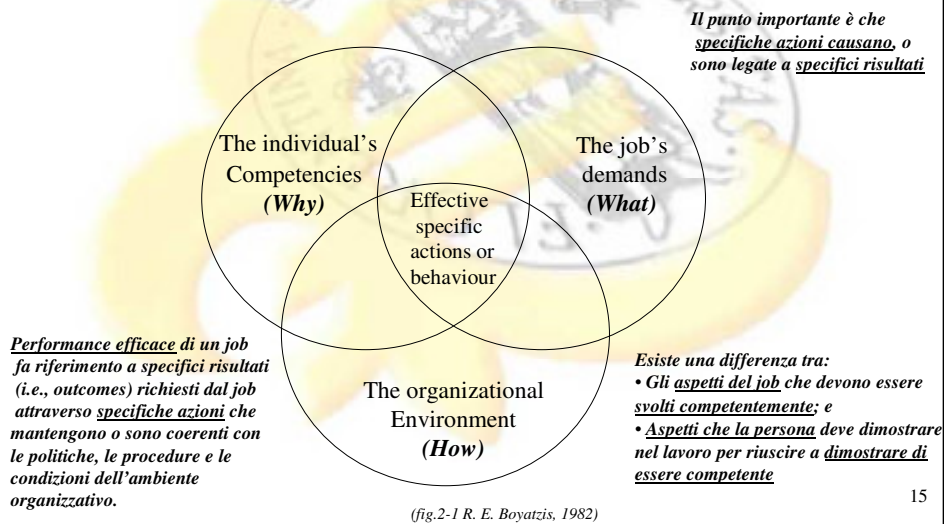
Il punto importante è che specifiche azioni causano, o sono legate a specifici risultati

The individual's Competencies (Why)

The job's demands (What)

Effective specific actions or behaviour

Performance efficace di un job fa riferimento a specifici risultati (i.e., outcomes) richiesti dal job attraverso specifiche azioni che mantengono o sono coerenti con le politiche, le procedure e le condizioni dell'ambiente organizzativo.

The organizational Environment (How)

Esiste una differenza tra:
• Gli aspetti del job che devono essere svolti competentemente; e
• Aspetti che la persona deve dimostrare nel lavoro per riuscire a dimostrare di essere competente

15

(fig.2-1 R. E. Boyatzis, 1982)